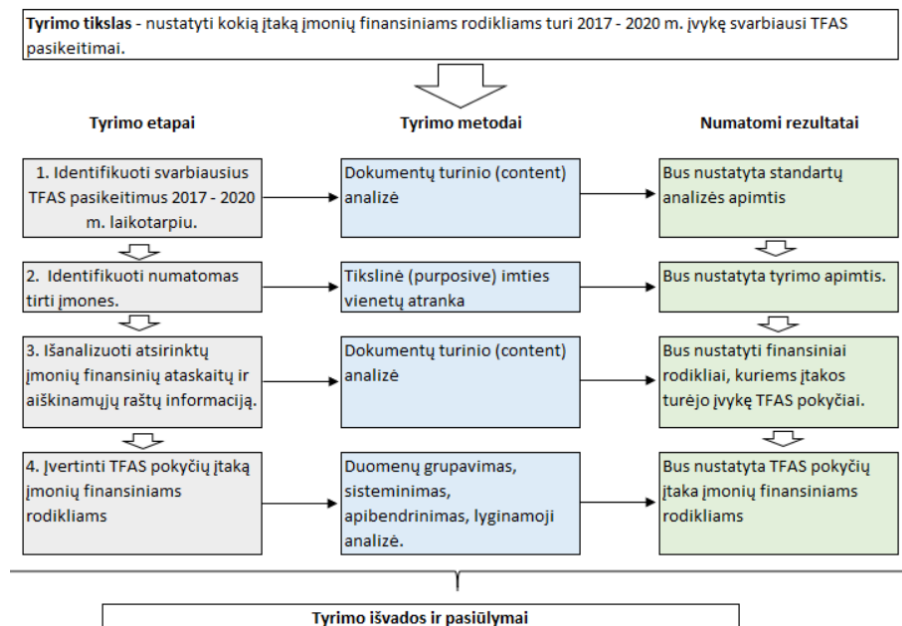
**Tyrimo tikslas** - nustatyti kokią įtaką įmonių finansiniams rodikliams turi 2017 - 2020 m. įvykę svarbiausi TFAS pasikeitimai.

**Tyrimo etapai**

**Tyrimo metodai**

**Numatomi rezultatai**

1. Identifikuoti svarbiausius TFAS pasikeitimus 2017 - 2020 m. laikotarpiu.

Dokumentų turinio (content) analizė

Bus nustatyta standartų analizės apimtis

2. Identifikuoti numatomas tirti įmones.

Tikslinė (purposive) imties vienetų atranka

Bus nustatyta tyrimo apimtis.

3. Išanalizuoti atsirinktų įmonių finansinių ataskaitų ir aiškinamųjų raštų informaciją.

Dokumentų turinio (content) analizė

Bus nustatyti finansiniai rodikliai, kuriems įtakos turėjo įvykę TFAS pokyčiai.

4. Įvertinti TFAS pokyčių įtaką įmonių finansiniams rodikliams

Duomenų grupavimas, sisteminimas, apibendrinimas, lyginamoji analizė.

Bus nustatyta TFAS pokyčių įtaka įmonių finansiniams rodikliams

**Tyrimo išvados ir pasiūlymai**